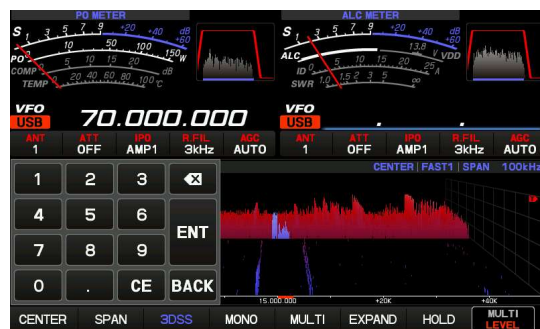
PO METER

S 1 3 5 7 9 +20 +40 +60 dB

10 50 100 150 W

PO 0 5 10 15 20 dB

COMP

TEMP 20 40 60 80 100 °C

ALC METER

S 1 3 5 7 9 +20 +40 +60 dB

ALC 13.8 V VDD

ID 0 5 10 15 20 25 A

SWR 1 1.5 2 3 5 ∞

VFO
USB
70.000.000

VFO
USB

| ANT | ATT | IPO | R.FIL | AGC |
|---|---|---|---|---|
| 1 | OFF | AMP1 | 3kHz | AUTO |

| ANT | ATT | IPO | R.FIL | AGC |
|---|---|---|---|---|
| 1 | OFF | AMP1 | 3kHz | AUTO |

CENTER | FAST1 | SPAN 100kHz

1 2 3 ⌫
4 5 6 ENT
7 8 9
0 . CE BACK

15.000.000 +20K +40K

CENTER SPAN 3DSS MONO MULTI EXPAND HOLD MULTI LEVEL